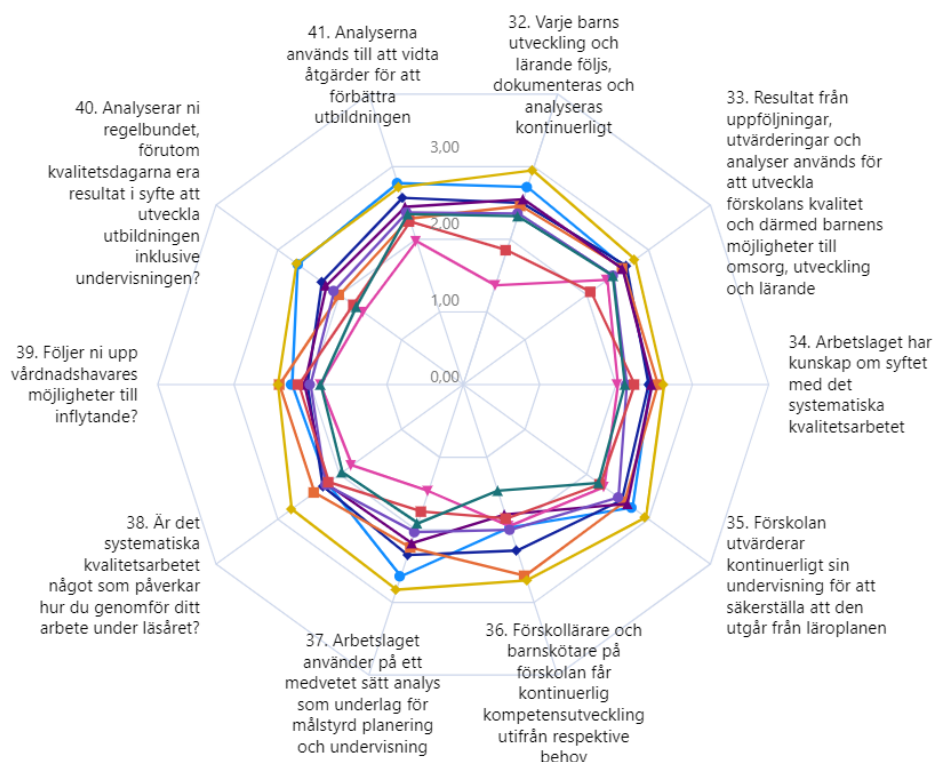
41. Analyserna används till att vidta åtgärder för att förbättra utbildningen

32. Varje barns utveckling och lärande följs, dokumenteras och analyseras kontinuerligt

33. Resultat från uppföljningar, utvärderingar och analyser används för att utveckla förskolans kvalitet och därmed barnens möjligheter till omsorg, utveckling och lärande

34. Arbetslaget har kunskap om syftet med det systematiska kvalitetsarbetet

35. Förskolan utvärderar kontinuerligt sin undervisning för att säkerställa att den utgår från läroplanen

36. Förskollärare och barnskötare på förskolan får kontinuerlig kompetensutveckling utifrån respektive behov

37. Arbetslaget använder på ett medvetet sätt analys som underlag för målstyrd planering och undervisning

38. Är det systematiska kvalitetsarbetet något som påverkar hur du genomför ditt arbete under läsåret?

39. Följer ni upp vårdnadshavares möjligheter till inflytande?

40. Analyserar ni regelbundet, förutom kvalitetsdagarna era resultat i syfte att utveckla utbildningen inklusive undervisningen?

3,00

2,00

1,00

0,00